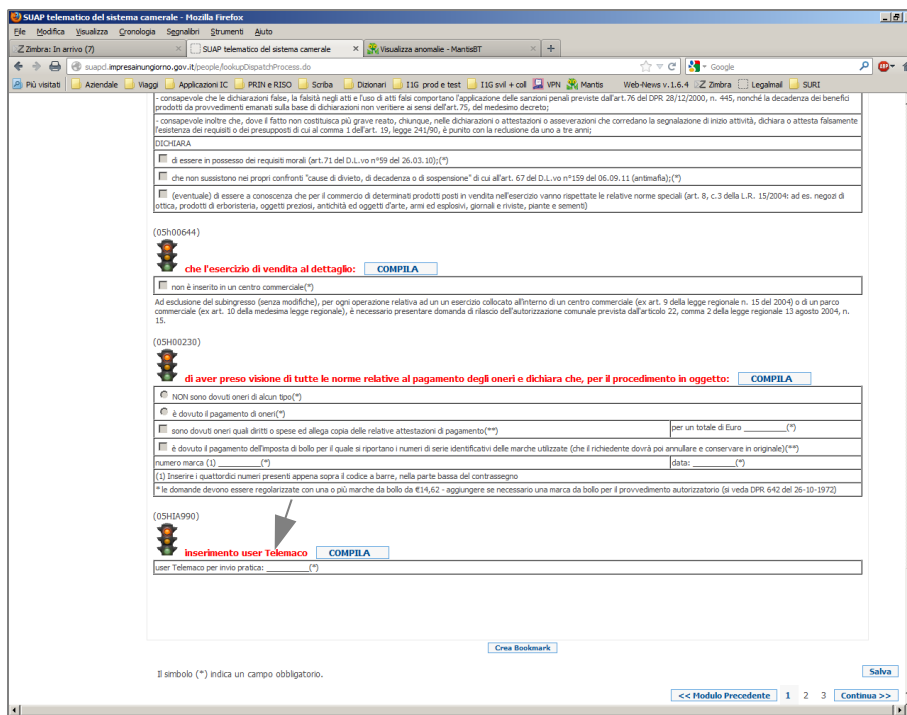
SUAP telematico del sistema camerale - Mozilla Firefox

File Modifica Visualizza Cronologia Segnalibri Strumenti Aiuto

Zimbra: In arrivo (7) | SUAP telematico del sistema camerale | Visualizza anomalie - MantisBT | +

suapcl.impresainungiorno.gov.it/people/lookupDispatchProcess.do

Google

Più visitati | Aziendale | Viaggi | Applicazioni IC | PRIN e RISO | Scriba | Dizionari | I1G prod e test | I1G svil + coll | VPN | Mantis | Web-News v. 1.6.4 | Zimbra | Legalmail | SURI

- consapevole che le dichiarazioni false, la falsità negli atti e l'uso di atti falsi comportano l'applicazione delle sanzioni penali previste dall'art.76 del DPR 28/12/2000, n. 445, nonché la decadenza dei benefici prodotti da provvedimenti emanati sulla base di dichiarazioni non veritiere ai sensi dell'art.75, del medesimo decreto;

- consapevole inoltre che, dove il fatto non costituisca più grave reato, chiunque, nelle dichiarazioni o attestazioni o asseverazioni che corredano la segnalazione di inizio attività, dichiara o attesta falsamente l'esistenza dei requisiti o dei presupposti di cui al comma 1 dell'art. 19, legge 241/90, è punito con la reclusione da uno a tre anni;

DICHIARA

di essere in possesso dei requisiti morali (art.71 del D.L.vo n°59 del 26.03.10);(*)

che non sussistono nei propri confronti "cause di divieto, di decadenza o di sospensione" di cui all'art. 67 del D.L.vo n°159 del 06.09.11 (antimafia);(*)

(eventuale) di essere a conoscenza che per il commercio di determinati prodotti posti in vendita nell'esercizio vanno rispettate le relative norme speciali (art. 8, c.3 della L.R. 15/2004: ad es. negozi di ottica, prodotti di erboristeria, oggetti preziosi, antichità ed oggetti d'arte, armi ed esplosivi, giornali e riviste, piante e sementi)

(05h00644)

che l'esercizio di vendita al dettaglio: COMPILA

non è inserito in un centro commerciale(*)

Ad esclusione del subingresso (senza modifiche), per ogni operazione relativa ad un un esercizio collocato all'interno di un centro commerciale (ex art. 9 della legge regionale n. 15 del 2004) o di un parco commerciale (ex art. 10 della medesima legge regionale), è necessario presentare domanda di rilascio dell'autorizzazione comunale prevista dall'articolo 22, comma 2 della legge regionale 13 agosto 2004, n. 15.

(05H00230)

di aver preso visione di tutte le norme relative al pagamento degli oneri e dichiara che, per il procedimento in oggetto: COMPILA

NON sono dovuti oneri di alcun tipo(*)

è dovuto il pagamento di oneri(*)

| sono dovuti oneri quali diritti o spese ed allega copia delle relative attestazioni di pagamento(**) | per un totale di Euro __________(*) |
|---|---|
| è dovuto il pagamento dell'imposta di bollo per il quale si riportano i numeri di serie identificativi delle marche utilizzate (che il richiedente dovrà poi annullare e conservare in originale)(**) | |
| numero marca (1) __________(*) | data: __________(*) |

(1) Inserire i quattordici numeri presenti appena sopra il codice a barre, nella parte bassa del contrassegno

* le domande devono essere regolarizzate con una o più marche da bollo da €14,62 - aggiungere se necessario una marca da bollo per il provvedimento autorizzatorio (si veda DPR 642 del 26-10-1972)

(05HIA990)

inserimento user Telemaco COMPILA

user Telemaco per invio pratica: __________(*)

Crea Bookmark

Il simbolo (*) indica un campo obbligatorio.

Salva

<< Modulo Precedente 1 2 3 Continua >>